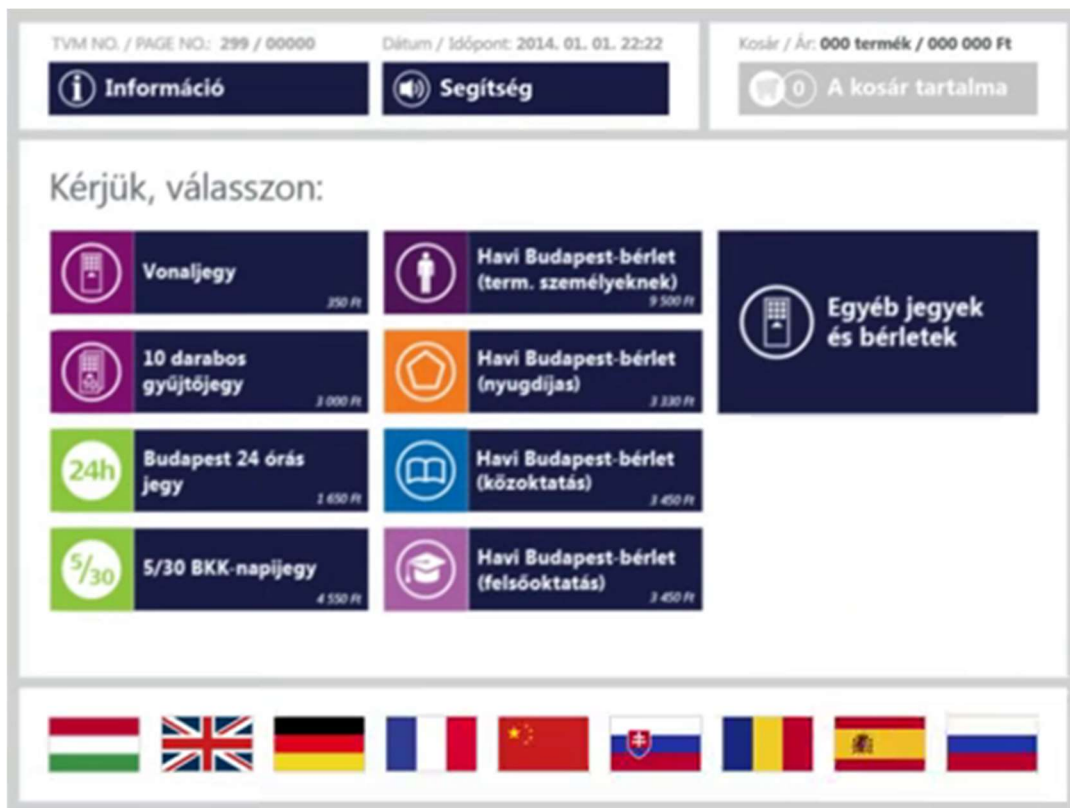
TVM NO. / PAGE NO.: 299 / 00000

Dátum / Időpont: 2014. 01. 01. 22:22

Kosár / Ár: 000 termék / 000 000 Ft

Információ

Segítség

0 A kosár tartalma

Kérjük, válasszon:

Vonaljegy
350 Ft

Havi Budapest-bérlet (term. személyeknek)
9 500 Ft

Egyéb jegyek és bérletek

10 darabos gyűjtőjegy
3 000 Ft

Havi Budapest-bérlet (nyugdíjas)
3 330 Ft

24h Budapest 24 órás jegy
1 650 Ft

Havi Budapest-bérlet (közoktatás)
3 450 Ft

5/30 5/30 BKK-napijegy
4 550 Ft

Havi Budapest-bérlet (felsőoktatás)
3 450 Ft